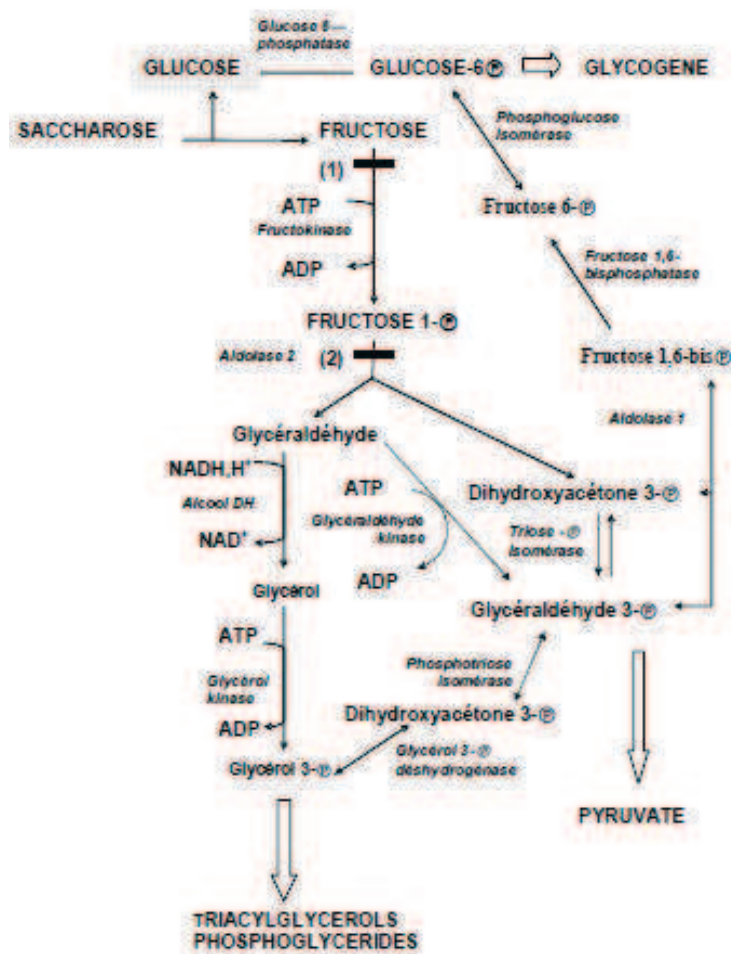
Glucose 6—phosphatase

GLUCOSE

GLUCOSE-6Ⓟ

GLYCOGENE

SACCHAROSE

FRUCTOSE

Phosphoglucose Isomérase

(1)

ATP

Fructokinase

ADP

Fructose 6-Ⓟ

Fructose 1,6-bisphosphatase

FRUCTOSE 1-Ⓟ

Aldolase 2

(2)

Fructose 1,6-bisⓅ

Aldolase 1

Glycéraldéhyde

NADH,H⁺

Alcool DH

NAD⁺

ATP

Glycéraldéhyde kinase

ADP

Dihydroxyacétone 3-Ⓟ

Triose -Ⓟ Isomérase

Glycérol

Glycéraldéhyde 3-Ⓟ

ATP

Glycérol kinase

ADP

Phosphotriose Isomérase

Dihydroxyacétone 3-Ⓟ

Glycérol 3-Ⓟ

Glycérol 3-Ⓟ déshydrogénase

PYRUVATE

TRIACYLGLYCEROLS
PHOSPHOGLYCERIDES